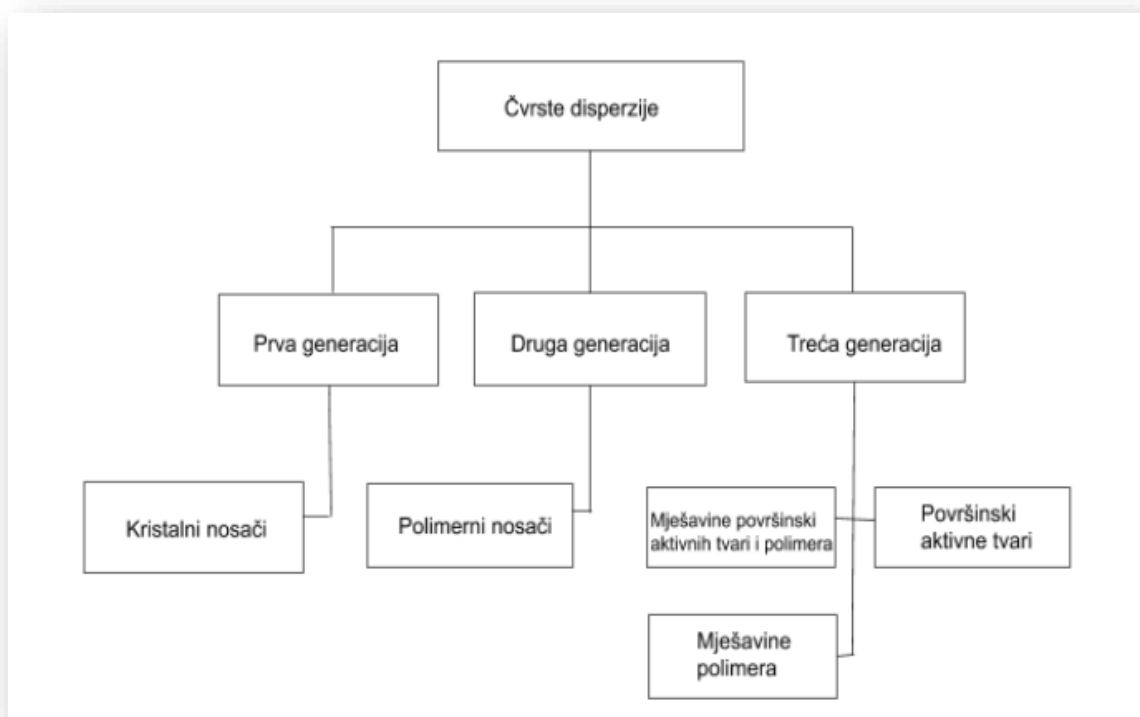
Čvrste disperzije

Prva generacija

Druga generacija

Treća generacija

Kristalni nosači

Polimerni nosači

Mješavine površinski aktivnih tvari i polimera

Površinski aktivne tvari

Mješavine polimera